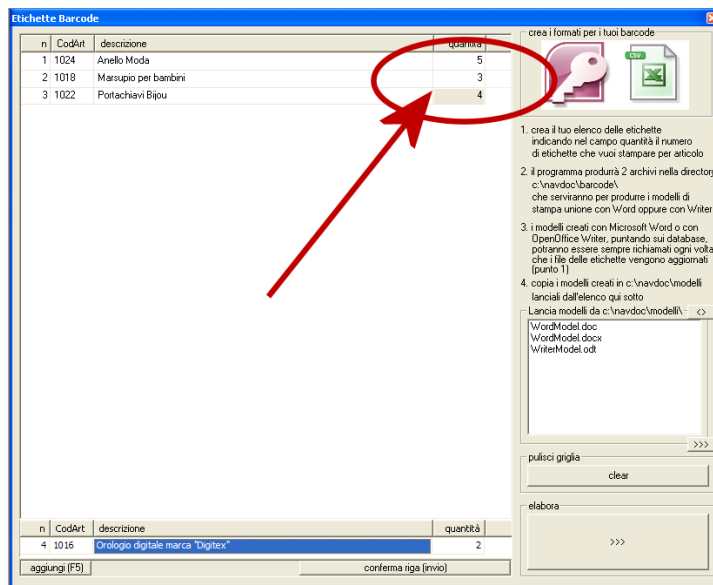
Etichette Barcode

| n | CodArt | descrizione | quantità |
|---|---|---|---|
| 1 | 1024 | Anello Moda | 5 |
| 2 | 1018 | Marsupio per bambini | 3 |
| 3 | 1022 | Portachiavi Bijou | 4 |

crea i formati per i tuoi barcode

CSV

1. crea il tuo elenco delle etichette indicando nel campo quantità il numero di etichette che vuoi stampare per articolo

2. il programma produrrà 2 archivi nella directory c:\navdoc\barcode\ che serviranno per produrre i modelli di stampa unione con Word oppure con Writer

3. i modelli creati con Microsoft Word o con OpenOffice Writer, puntando sui database, potranno essere sempre richiamati ogni volta che i file delle etichette vengono aggiornati (punto 1)

4. copia i modelli creati in c:\navdoc\modelli lanciali dall'elenco qui sotto

Lancia modelli da c:\navdoc\modelli\

<>

WordModel.doc
WordModel.docx
WriterModel.odt

>>>

pulisci griglia

clear

elabora

>>>

| n | CodArt | descrizione | quantità |
|---|---|---|---|
| 4 | 1016 | Orologio digitale marca "Digitex" | 2 |

aggiungi (F5)

conferma riga (invio)